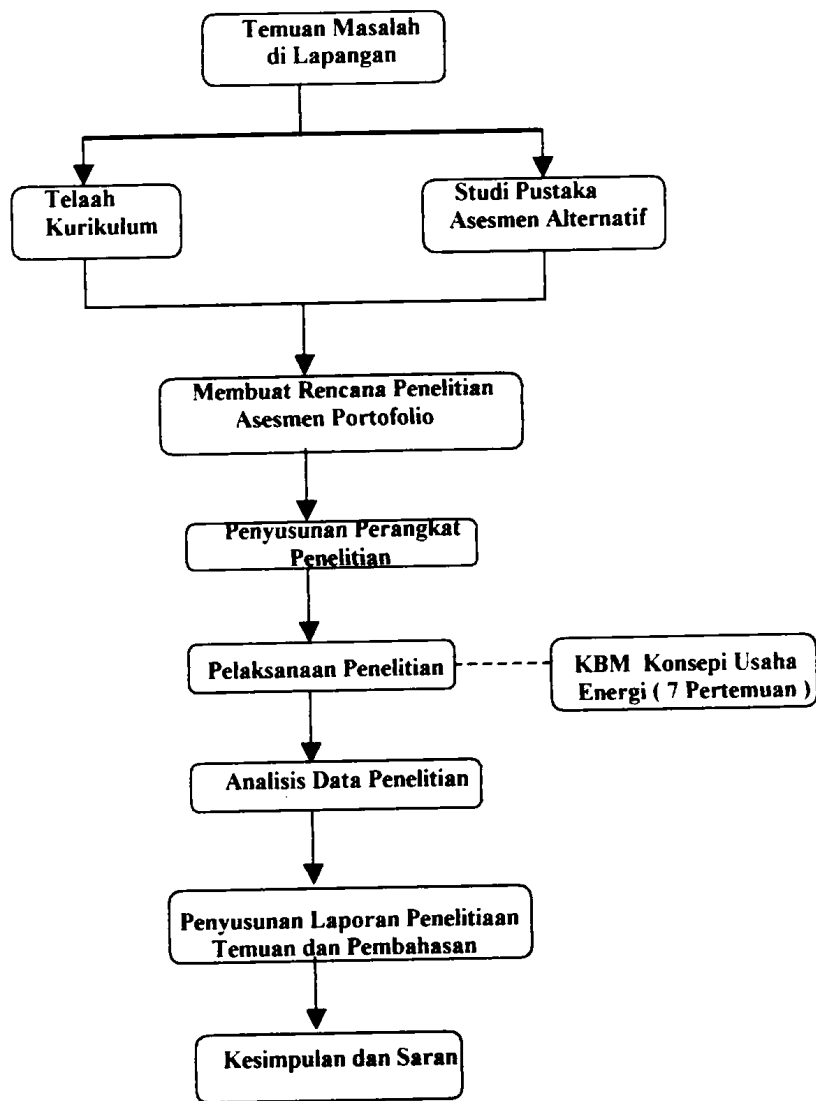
Temuan Masalah di Lapangan

Telaah Kurikulum

Studi Pustaka Asesmen Alternatif

Membuat Rencana Penelitian Asesmen Portofolio

Penyusunan Perangkat Penelitian

Pelaksanaan Penelitian

KBM Konsepi Usaha Energi ( 7 Pertemuan )

Analisis Data Penelitian

Penyusunan Laporan Penelitiaan Temuan dan Pembahasan

Kesimpulan dan Saran